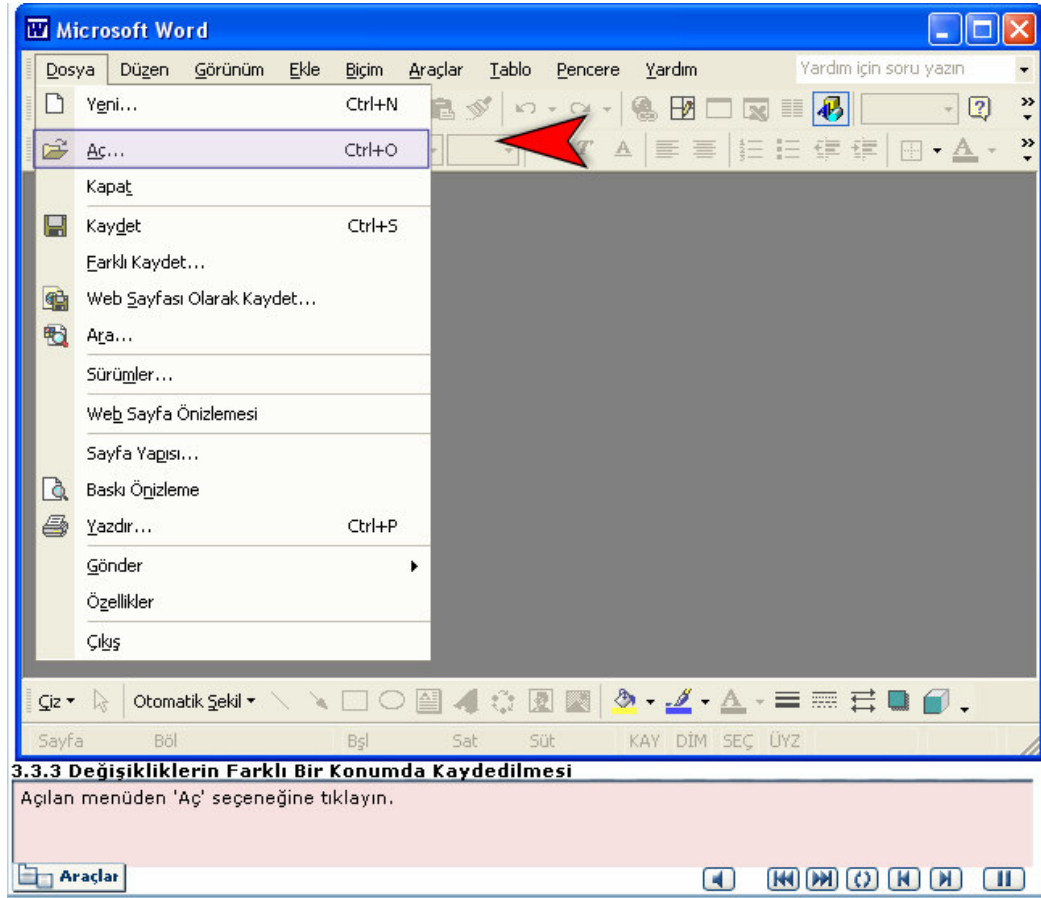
Microsoft Word

Dosya Düzen Görünüm Ekle Biçim Araçlar Tablo Pencere Yardım

Yardım için soru yazın

Yeni... Ctrl+N

Aç... Ctrl+O

Kapat

Kaydet Ctrl+S

Farklı Kaydet...

Web Sayfası Olarak Kaydet...

Ara...

Sürümler...

Web Sayfa Önizlemesi

Sayfa Yapısı...

Baskı Önizleme

Yazdır... Ctrl+P

Gönder

Özellikler

Çıkış

Çiz Otomatik Şekil

Sayfa Böl Bşl Sat Süt KAY DİM SEÇ ÜYZ

3.3.3 Değişikliklerin Farklı Bir Konumda Kaydedilmesi

Açılan menüden 'Aç' seçeneğine tıklayın.

Araçlar